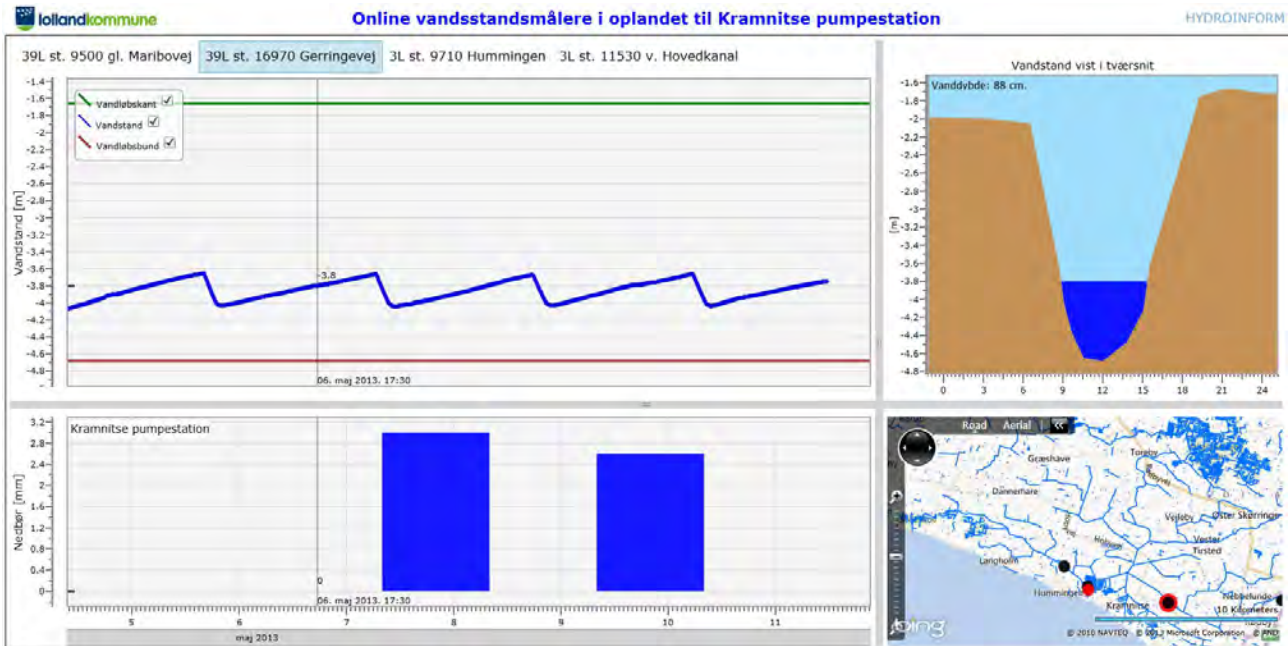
lollandkommune

Online vandsstandsmålere i oplandet til Kramnitse pumpestation

HYDROINFORM

39L st. 9500 gl. Maribovej | 39L st. 16970 Gerringevej | 3L st. 9710 Hummingen | 3L st. 11530 v. Hovedkanal

Vandløbskant
Vandstand
Vandløbsbund

Vandstand [m]

-1.4
-1.6
-1.8
-2
-2.2
-2.4
-2.6
-2.8
-3
-3.2
-3.4
-3.6
-3.8
-4
-4.2
-4.4
-4.6
-4.8

-3.8

06. maj 2013. 17:30

Vandstand vist i tværsnit

Vanddybde: 88 cm.

[m]

-1.6
-1.8
-2
-2.2
-2.4
-2.6
-2.8
-3
-3.2
-3.4
-3.6
-3.8
-4
-4.2
-4.4
-4.6
-4.8

0 3 6 9 12 15 18 21 24

Kramnitse pumpestation

Nedbør [mm]

3.2
2.8
2.4
2
1.6
1.2
0.8
0.4
0

0

06. maj 2013. 17:30

5 6 7 8 9 10 11

maj 2013

Road Aerial

Græshave
Torpby
Dannemare
Vejleby
Øster Skørringe
Vester Tirsted
Langholm
Hummingen
Kramnitse
10 Kilometers

bing

© 2010 NAVTEQ © 2013 Microsoft Corporation